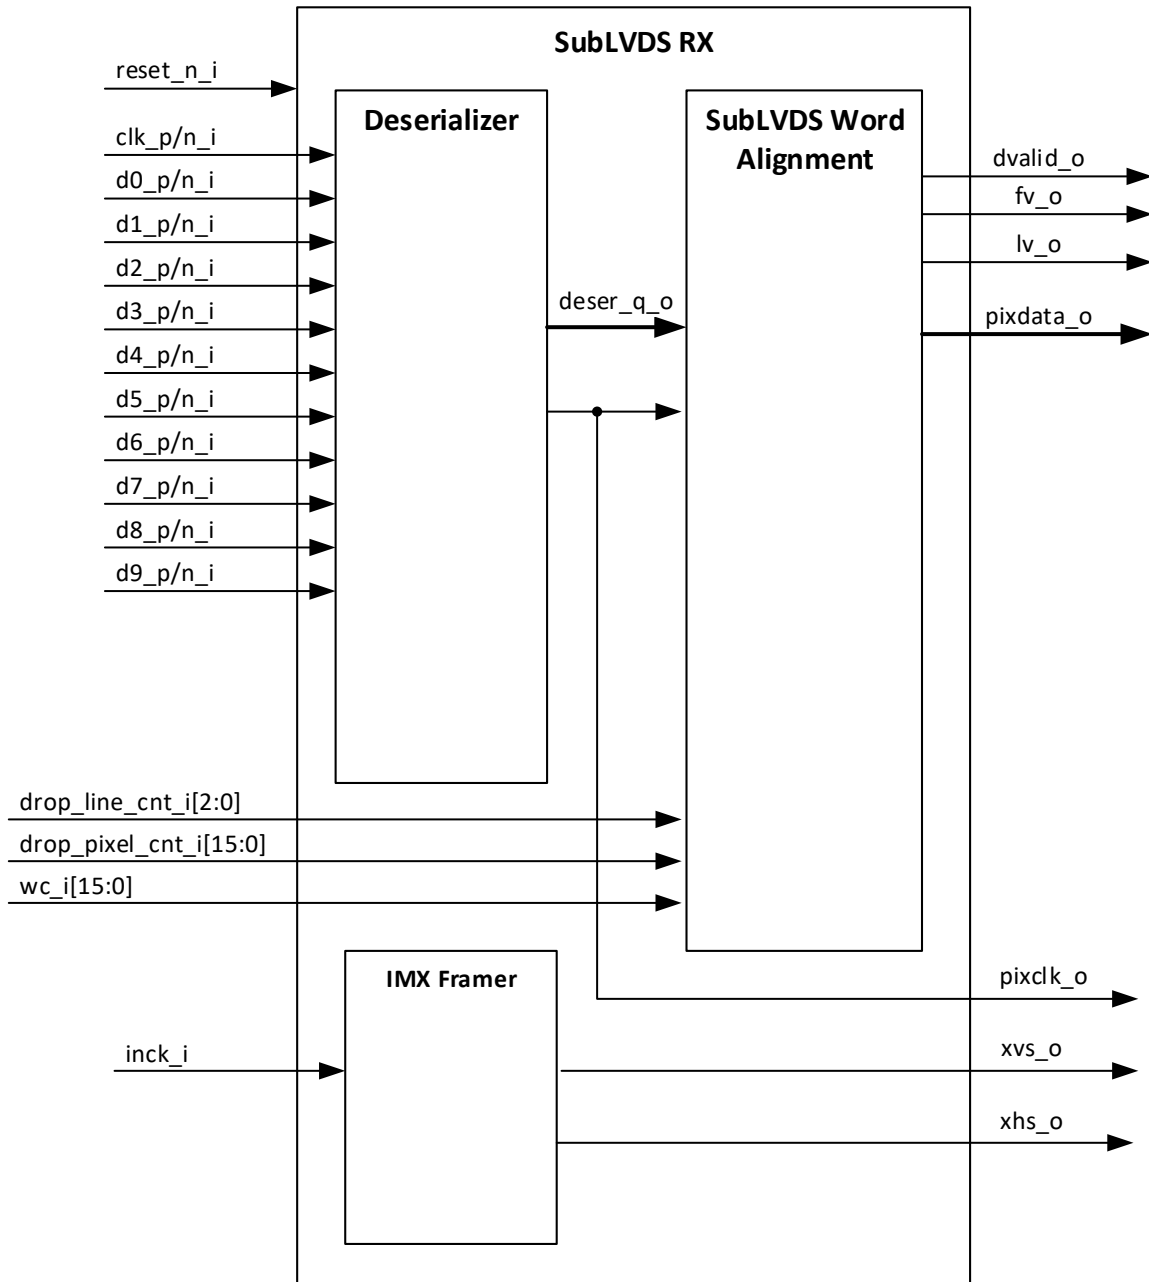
SubLVDS RX

reset_n_i

Deserializer

SubLVDS Word Alignment

clk_p/n_i
d0_p/n_i
d1_p/n_i
d2_p/n_i
d3_p/n_i
d4_p/n_i
d5_p/n_i
d6_p/n_i
d7_p/n_i
d8_p/n_i
d9_p/n_i

deser_q_o

dvalid_o
fv_o
lv_o
pixdata_o

drop_line_cnt_i[2:0]
drop_pixel_cnt_i[15:0]
wc_i[15:0]

IMX Framer

pixclk_o

inck_i

xvs_o

xhs_o